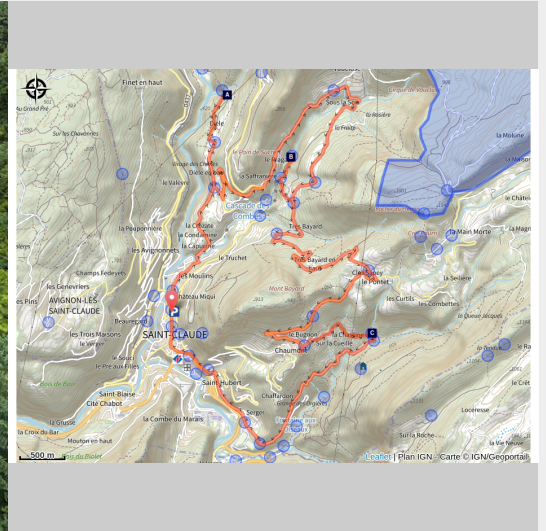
Finet en haut
A
Au Grand Pré
Sur les Chavières
Dole
Le Plan de Sola
Sous la Sole
La Rivière
Le Fresne
B
Cirque de Vaucluse
La Moline
La Maison
La Valérie
Cascade de Combes
Combes
La Saffranière
La Pouponnière
La Cernaise
La Condamine
La Capucine
Les Avignonnets
Très Bayard
Les Mains Morte
La Magn
Le Truchet
Très Bayard en Bas
Champs Fédérés
Les Moulins
Château Miqui
Mont Bayard
Clair Sabey
Le Fontet
La Seillère
Les Genevriers
Les Pins
AVIGNON-LES-SAINT-CLAUDE
Les Curtils
Les Combettes
Beauregard
P
Le Bugnon
La Chaumette
C
Les Trois Maisons
Le Verger
SAINT-CLAUDE
Chaumont
Sur la Cueille
Le Souci
Le Pré aux Fillés
Saint-Hubert
Bois de Bout
Saint-Blaise
Cité Chabot
Chaffardon
La Crêt
Serger
Locoresse
La Combe du Marais
La Glisse
La Croix du Bar
Mouton en haut
Sur la Roche
La Vie Neuve
500 m
Leaflet | Plan IGN - Carte © IGN/Geoportail